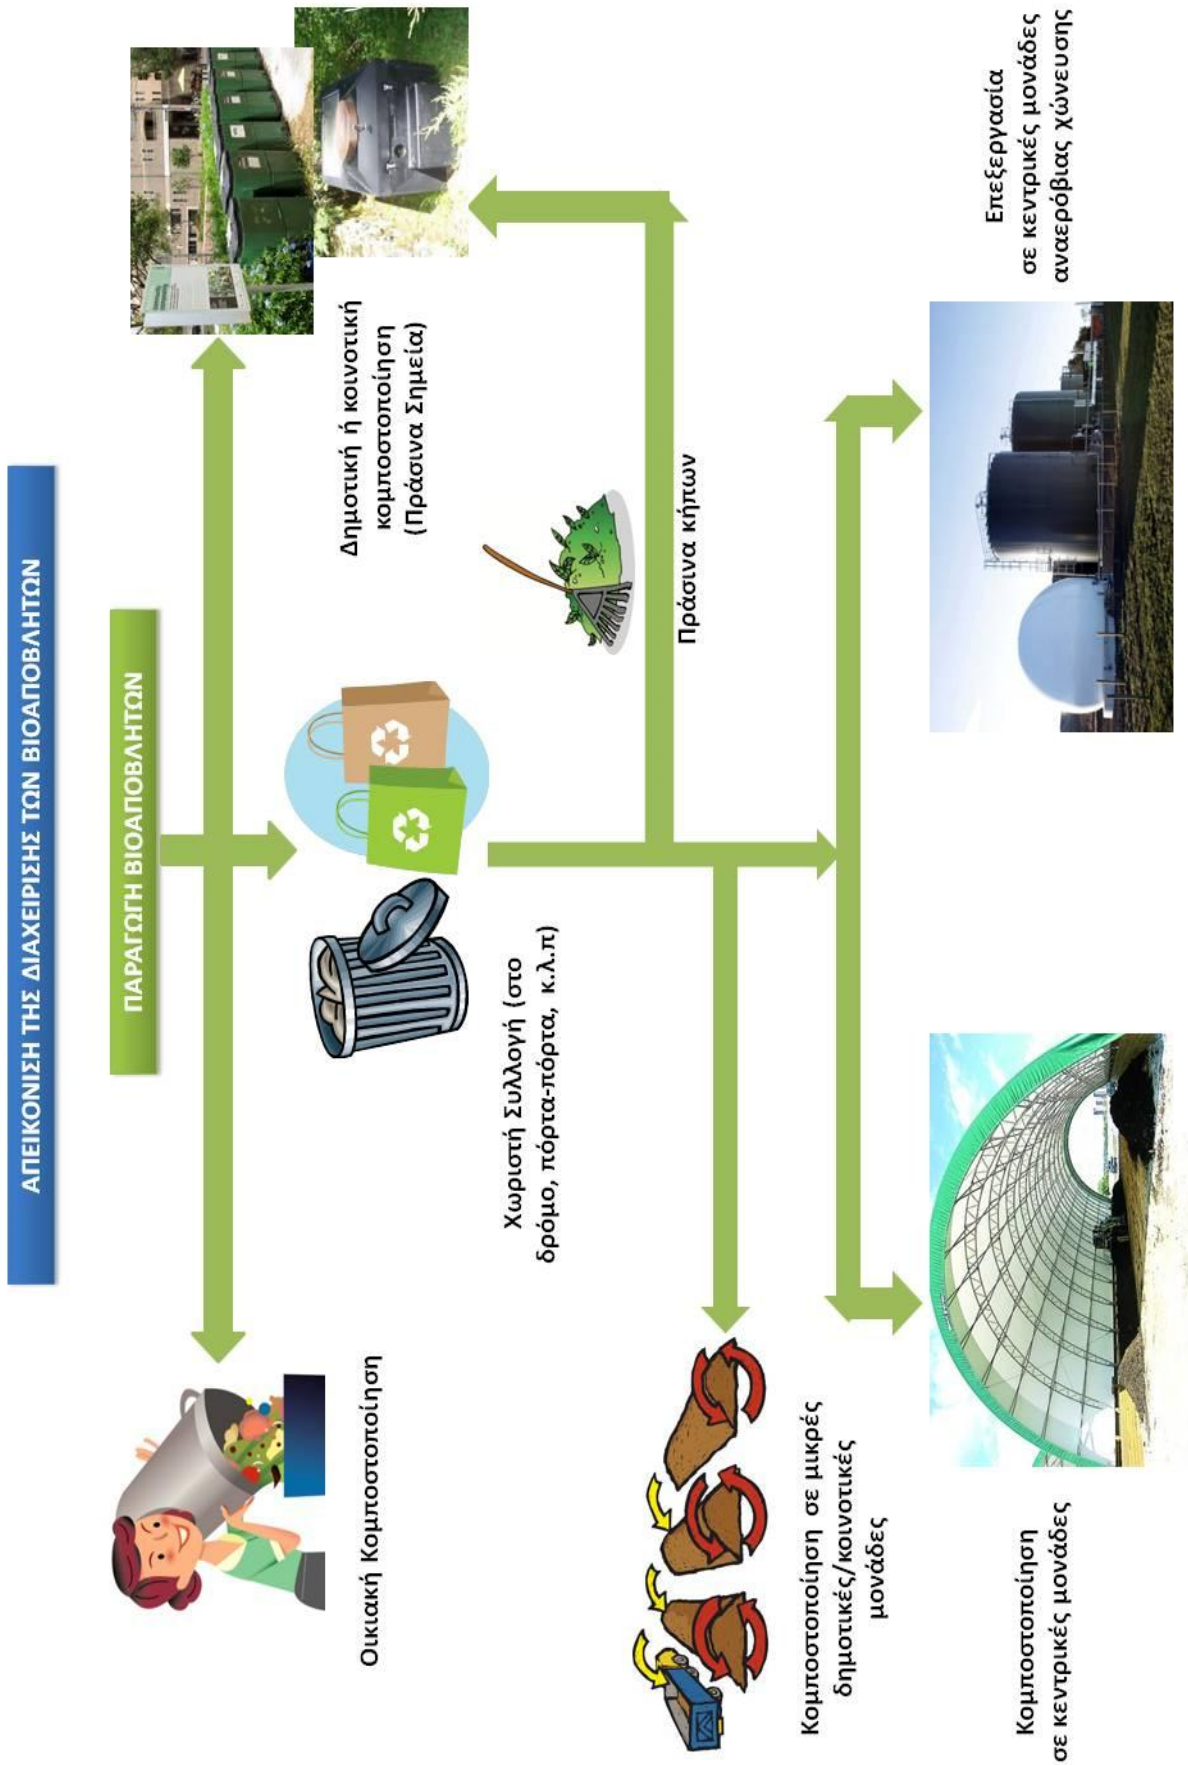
ΑΠΕΙΚΟΝΙΣΗ ΤΗΣ ΔΙΑΧΕΙΡΙΣΗΣ ΤΩΝ ΒΙΟΑΠΟΒΛΗΤΩΝ

ΠΑΡΑΓΩΓΗ ΒΙΟΑΠΟΒΛΗΤΩΝ

Οικιακή Κομποστοποίηση

Δημοτική ή κοινοτική κομποστοποίηση (Πράσινα Σημεία)

Χωριστή Συλλογή (στο δρόμο, πόρτα-πόρτα, κ.λ.π)

Πράσινα κήπων

Κομποστοποίηση σε μικρές δημοτικές/κοινοτικές μονάδες

Κομποστοποίηση σε κεντρικές μονάδες

Επεξεργασία σε κεντρικές μονάδες αναερόβιας χώνευσης